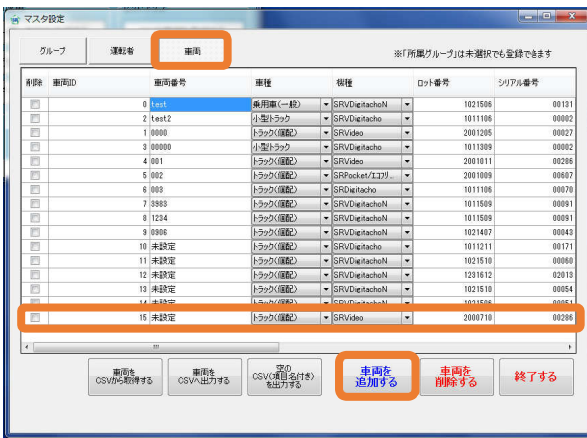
マスタ設定

グループ | 運転者 | 車両

※「所属グループ」は未選択でも登録できます

| 削除 | 車両ID | 車両番号 | 車種 | 機種 | ロット番号 | シリアル番号 |
|---|---|---|---|---|---|---|
| | 0 | test | 乗用車(一般) | SRVDigitachoN | 1021506 | 00131 |
| | 2 | test2 | 小型トラック | SRVDigitacho | 1011106 | 00002 |
| | 1 | 0000 | トラック(運配) | SRVideo | 2001205 | 00027 |
| | 3 | 00000 | 小型トラック | SRVDigitacho | 1011109 | 00002 |
| | 4 | 001 | トラック(運配) | SRVideo | 2000011 | 00286 |
| | 5 | 002 | トラック(運配) | SRPocket/エコリ... | 1001009 | 00607 |
| | 6 | 003 | トラック(運配) | SRDigitacho | 1011106 | 00070 |
| | 7 | 3983 | トラック(運配) | SRVDigitachoN | 1011509 | 00091 |
| | 8 | 1234 | トラック(運配) | SRVDigitachoN | 1011509 | 00091 |
| | 9 | 0906 | トラック(運配) | SRVDigitachoN | 1021407 | 00043 |
| | 10 | 未設定 | トラック(運配) | SRVDigitacho | 1011211 | 00171 |
| | 11 | 未設定 | トラック(運配) | SRVDigitachoN | 1021510 | 00060 |
| | 12 | 未設定 | トラック(運配) | SRVDigitachoN | 1231612 | 02013 |
| | 13 | 未設定 | トラック(運配) | SRVDigitachoN | 1021510 | 00054 |
| | 14 | 未設定 | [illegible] | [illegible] | 1021506 | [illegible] |
| | 15 | 未設定 | トラック(運配) | SRVideo | 2000710 | 00286 |

車両をCSVから取得する
車両をCSVへ出力する
空のCSV(項目名付き)を出力する
車両を追加する
車両を削除する
終了する